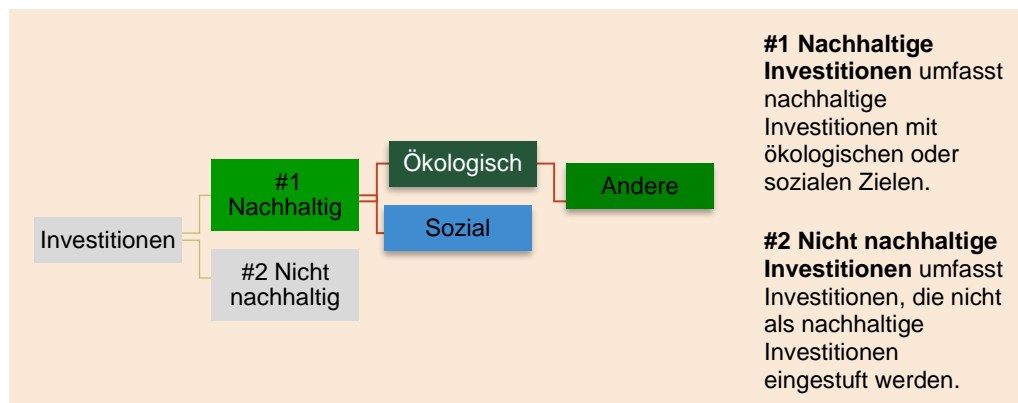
Investitionen

#1 Nachhaltig

#2 Nicht nachhaltig

Ökologisch

Sozial

Andere

**#1 Nachhaltige Investitionen** umfasst nachhaltige Investitionen mit ökologischen oder sozialen Zielen.

**#2 Nicht nachhaltige Investitionen** umfasst Investitionen, die nicht als nachhaltige Investitionen eingestuft werden.